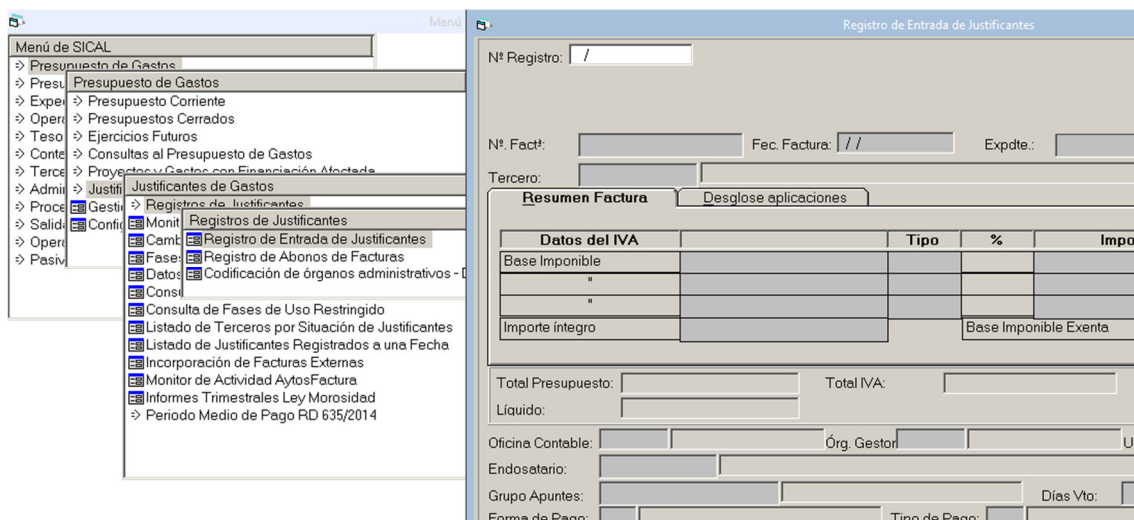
Menú

Menú de SICAL
⇒ Presupuesto de Gastos
⇒ Presu
⇒ Exped
⇒ Opera
⇒ Teso
⇒ Conte
⇒ Terce
⇒ Admi
⇒ Proce
⇒ Salid
⇒ Opera
⇒ Pasiv

Presupuesto de Gastos
⇒ Presupuesto Corriente
⇒ Presupuestos Cerrados
⇒ Ejercicios Futuros
⇒ Consultas al Presupuesto de Gastos
⇒ Proyectos y Gastos con Financiación Afectada
⇒ Justifi
Gesti
Config

Justificantes de Gastos
⇒ Registros de Justificantes
Monit
Camb
Fases
Datos
Consu
Consulta de Fases de Uso Restringido
Listado de Terceros por Situación de Justificantes
Listado de Justificantes Registrados a una Fecha
Incorporación de Facturas Externas
Monitor de Actividad AytosFactura
Informes Trimestrales Ley Morosidad
⇒ Periodo Medio de Pago RD 635/2014

Registros de Justificantes
Registro de Entrada de Justificantes
Registro de Abonos de Facturas
Codificación de órganos administrativos - D

Registro de Entrada de Justificantes

Nº Registro: /

Nº. Factª: Fec. Factura: / / Expdte.:

Tercero:

Resumen Factura | Desglose aplicaciones

| Datos del IVA | | Tipo | % | Impo |
|---|---|---|---|---|
| Base Imponible | | | | |
| " | | | | |
| " | | | | |
| Importe íntegro | | | Base Imponible Exenta | |

Total Presupuesto: Total IVA:
Líquido:

Oficina Contable: Órg. Gestor U
Endosatario:
Grupo Apuntes: Días Vto:
Forma de Pago: Tipo de Pago: